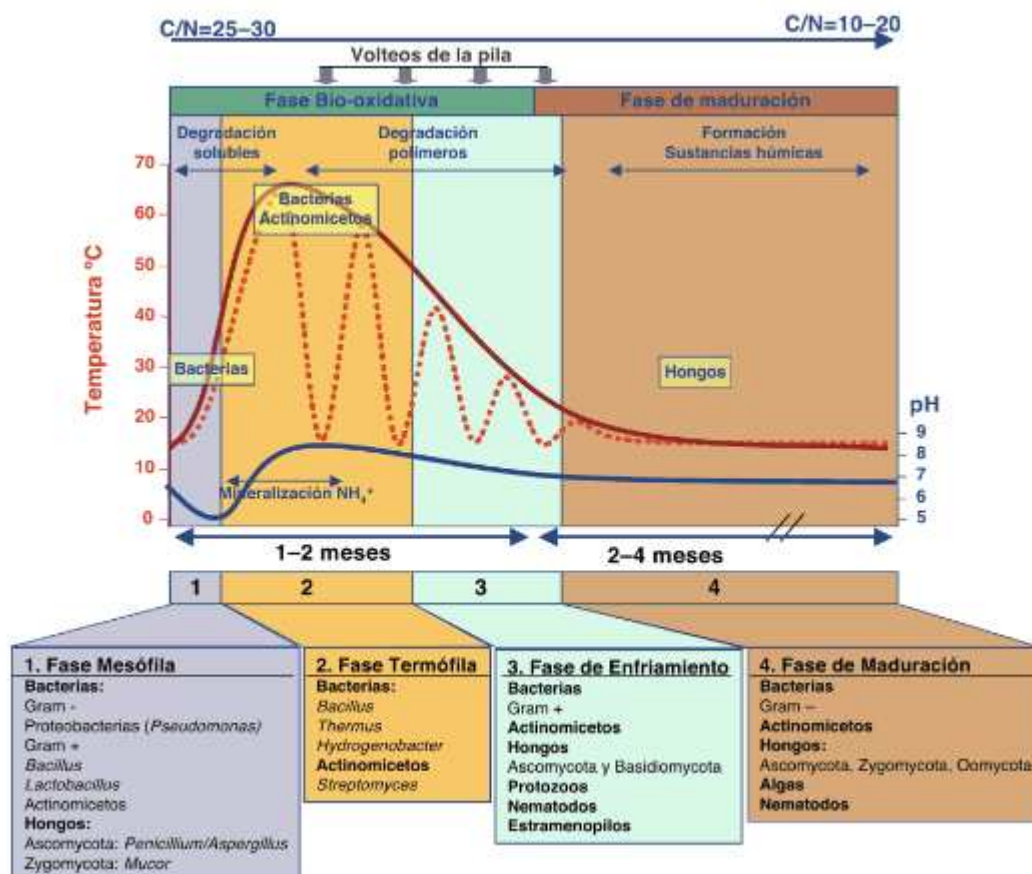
C/N=25–30

C/N=10–20

Volteos de la pila

Fase Bio-oxidativa

Fase de maduración

Degradación solubles

Degradación polímeros

Formación Sustancias húmicas

Bacterias Actinomicetos

Temperatura °C

70
60
50
40
30
20
10
0

Bacterias

Hongos

pH
9
8
7
6
5

Mineralización $NH_4^+$

1–2 meses

2–4 meses

| 1 | 2 | 3 | 4 |
|---|---|---|---|

1. Fase Mesófila
Bacterias:
Gram -
Proteobacterias (Pseudomonas)
Gram +
Bacillus
Lactobacillus
Actinomicetos
Hongos:
Ascomycota: Penicillium/Aspergillus
Zygomycota: Mucor

2. Fase Termófila
Bacterias:
Bacillus
Thermus
Hydrogenobacter
Actinomicetos
Streptomyces

3. Fase de Enfriamiento
Bacterias
Gram +
Actinomicetos
Hongos
Ascomycota y Basidiomycota
Protozoos
Nematodos
Estramenopilos

4. Fase de Maduración
Bacterias
Gram –
Actinomicetos
Hongos:
Ascomycota, Zygomycota, Oomycota
Algas
Nematodos